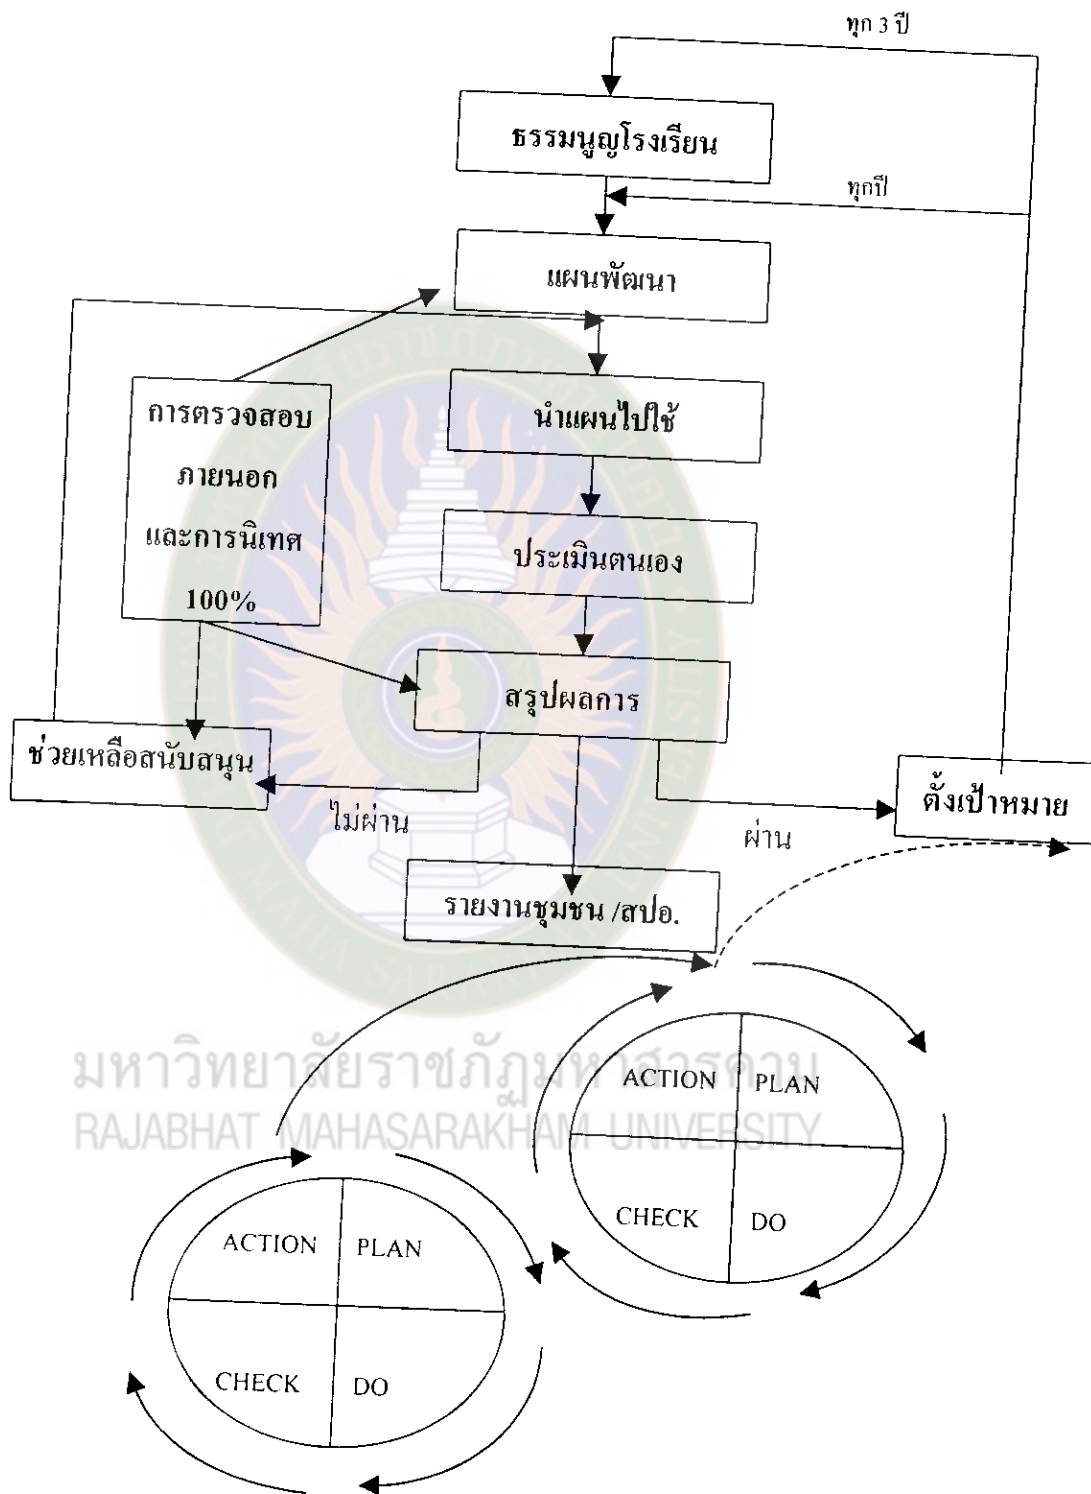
ทุก 3 ปี

ธรรมนูญโรงเรียน

ทุกปี

แผนพัฒนา

การตรวจสอบภายนอกและการนิเทศ 100%

นำแผนไปใช้

ประเมินตนเอง

สรุปผลการ

ช่วยเหลือสนับสนุน

ไม่ผ่าน

ตั้งเป้าหมาย

ผ่าน

รายงานชุมชน /สปอ.

มหาวิทยาลัยราชภัฏมหาสารคาม
RAJABHAT MAHASARAKHAM UNIVERSITY

ACTION
PLAN
CHECK
DO

ACTION
PLAN
CHECK
DO